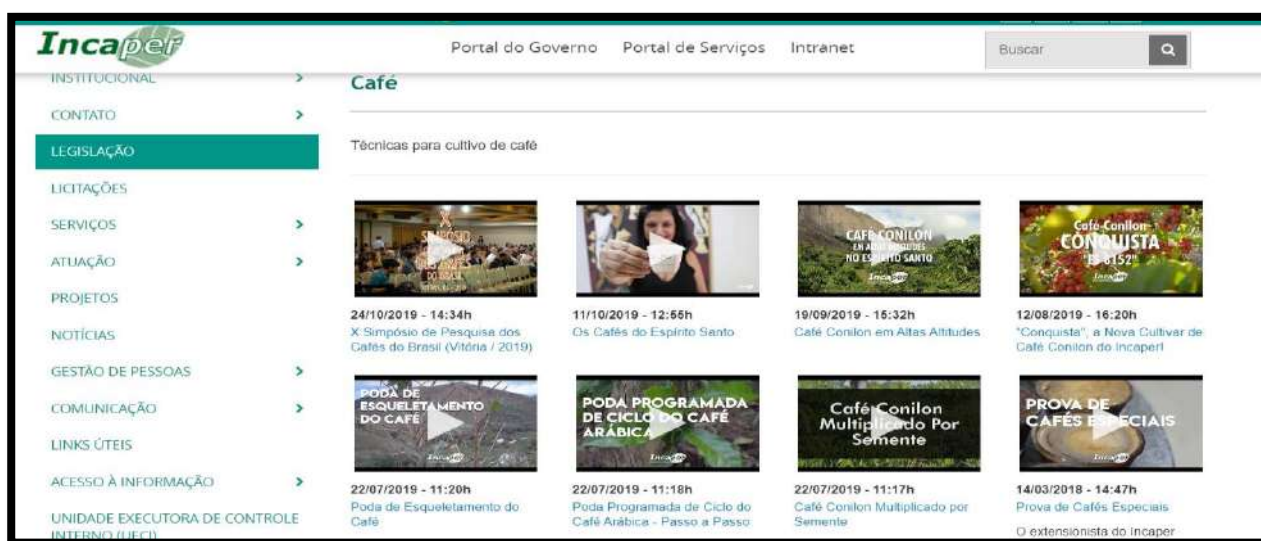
Incaper

Portal do Governo Portal de Serviços Intranet

Buscar

INSTITUCIONAL
CONTATO
LEGISLAÇÃO
LICITAÇÕES
SERVIÇOS
ATUAÇÃO
PROJETOS
NOTÍCIAS
GESTÃO DE PESSOAS
COMUNICAÇÃO
LINKS ÚTEIS
ACESSO À INFORMAÇÃO
UNIDADE EXECUTORA DE CONTROLE INTERNO (UECI)

Café

Técnicas para cultivo de café

24/10/2019 - 14:34h
X Simpósio de Pesquisa dos Cafés do Brasil (Vitória / 2019)

11/10/2019 - 12:55h
Os Cafés do Espírito Santo

CAFÉ CONILON EM ALTAS ALTITUDES NO ESPÍRITO SANTO
Incaper
19/09/2019 - 15:32h
Café Conilon em Altas Altitudes

Café Conilon CONQUISTA "ES 8152"
Incaper
12/08/2019 - 16:20h
"Conquista", a Nova Cultivar de Café Conilon do Incaper!

PODA DE ESQUELETAMENTO DO CAFÉ
Incaper
22/07/2019 - 11:20h
Poda de Esqueletamento do Café

PODA PROGRAMADA DE CICLO DO CAFÉ ARÁBICA
Incaper
22/07/2019 - 11:18h
Poda Programada de Ciclo do Café Arábica - Passo a Passo

Café Conilon Multiplicado Por Semente
22/07/2019 - 11:17h
Café Conilon Multiplicado por Semente

PROVA DE CAFÉS ESPECIAIS
Incaper
14/03/2018 - 14:47h
Prova de Cafés Especiais
O extensionista do Incaper